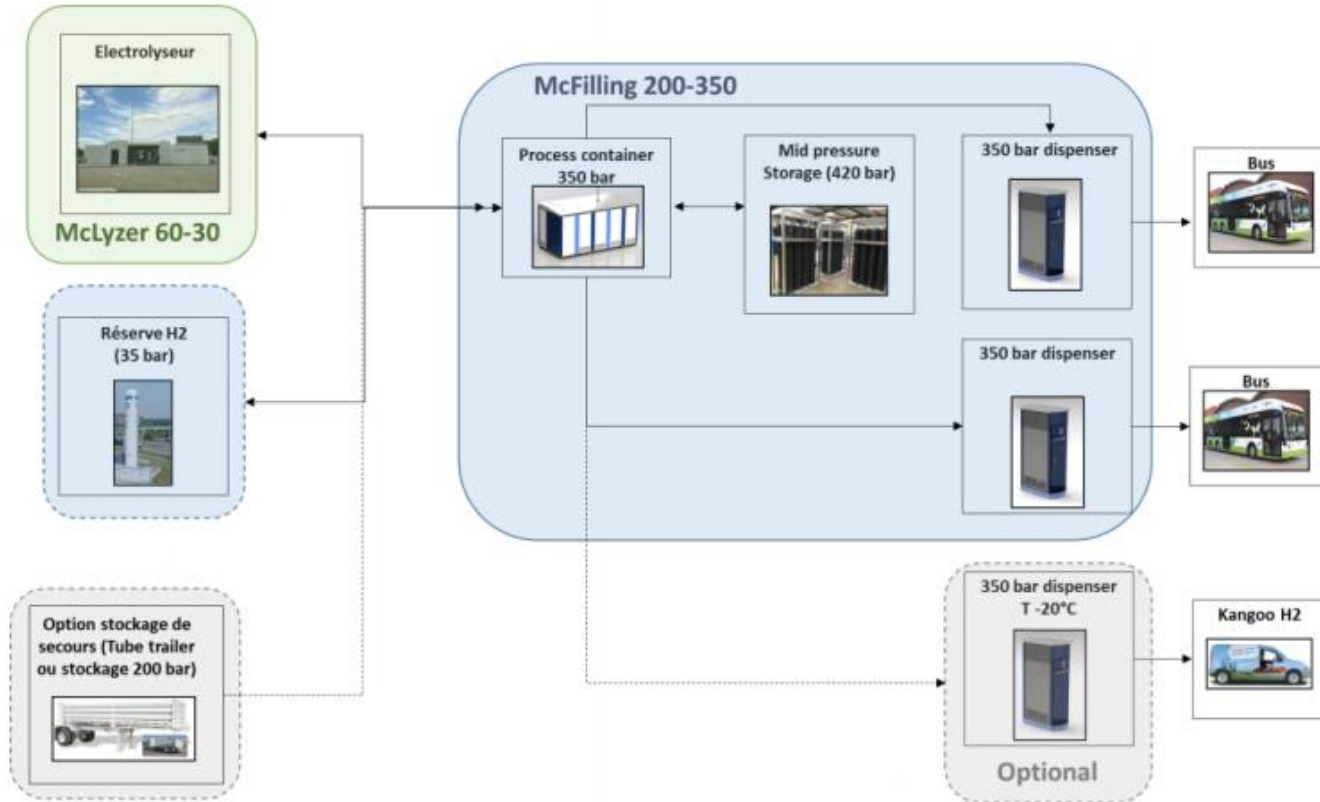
Electrolyseur

McLyzer 60-30

Réserve H2
(35 bar)

Option stockage de secours (Tube trailer ou stockage 200 bar)

McFilling 200-350

Process container
350 bar

Mid pressure
Storage (420 bar)

350 bar dispenser

350 bar dispenser

Bus

Bus

350 bar dispenser
T -20°C

Optional

Kangoo H2